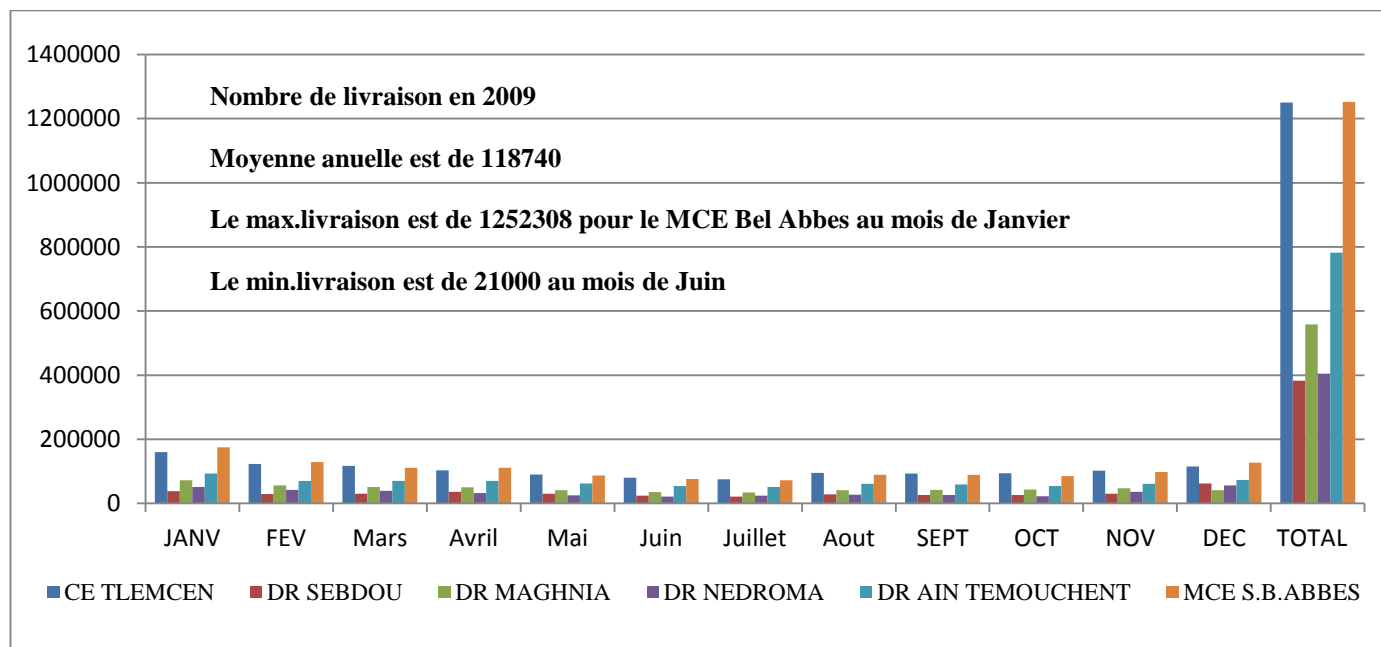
1400000
1200000
1000000
800000
600000
400000
200000
0

Nombre de livraison en 2009

Moyenne anuelle est de 118740

Le max.livraison est de 1252308 pour le MCE Bel Abbes au mois de Janvier

Le min.livraison est de 21000 au mois de Juin

JANV FEV Mars Avril Mai Juin Juillet Aout SEPT OCT NOV DEC TOTAL

CE TLEMCEN DR SEBDOU DR MAGHNIA DR NEDROMA DR AIN TEMOUCHENT MCE S.B.ABBES